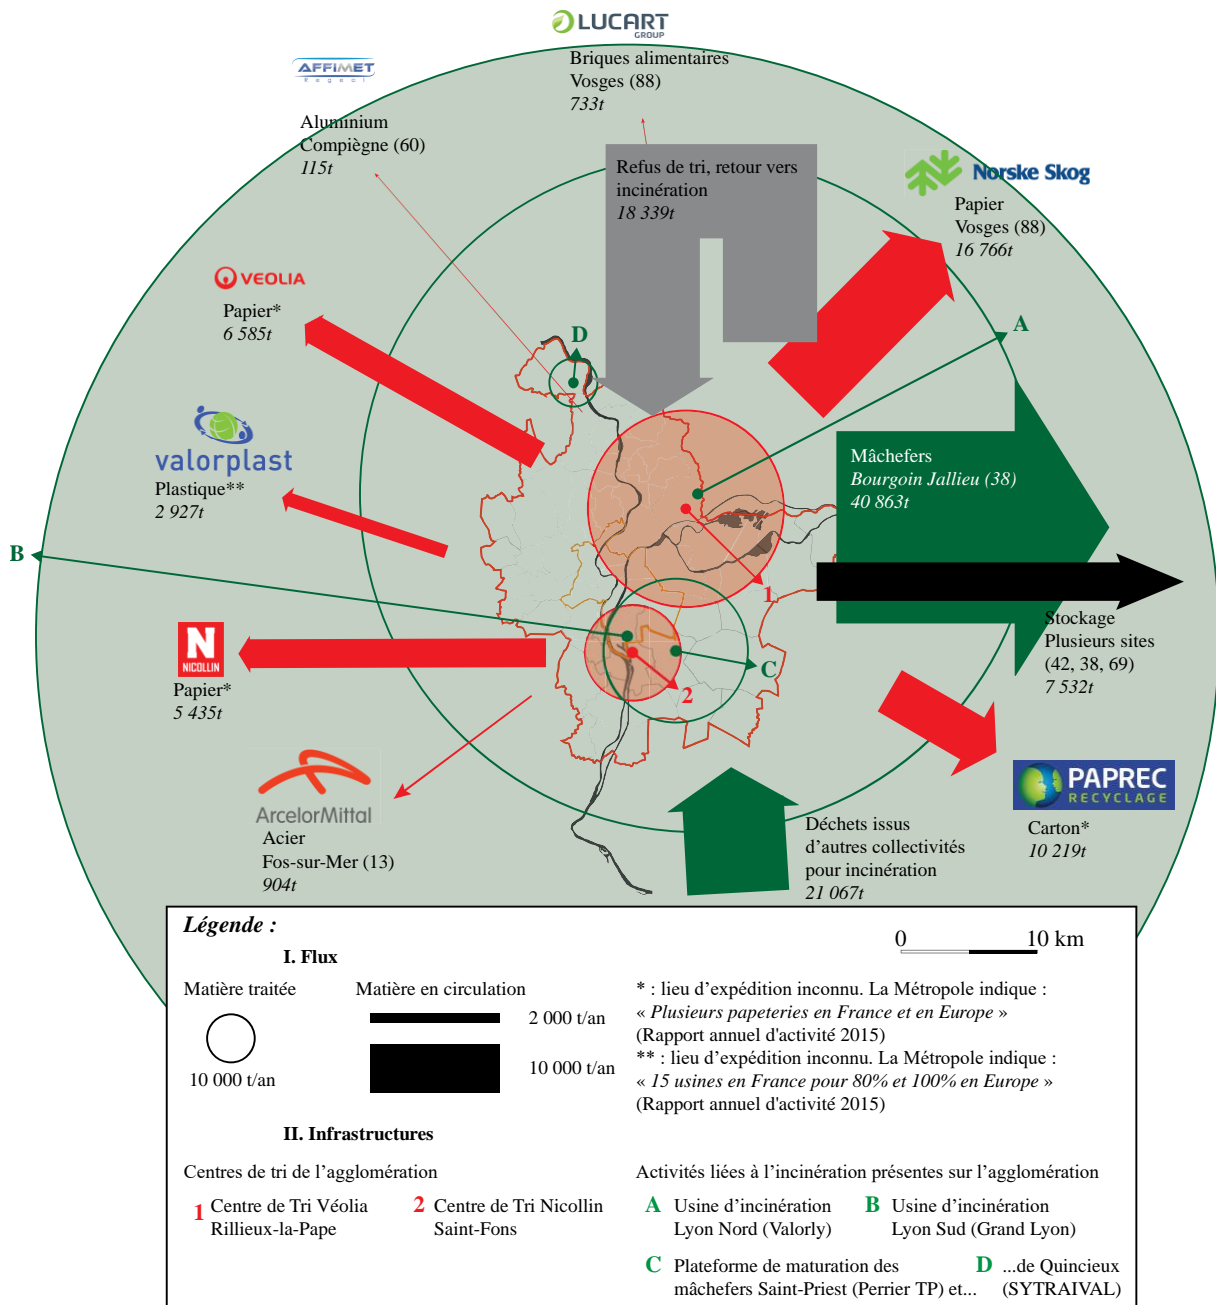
LUCART GROUP
Briques alimentaires
Vosges (88)
733t

AFFIMET
Aluminium
Compiègne (60)
115t

Refus de tri, retour vers incinération
18 339t

Norske Skog
Papier
Vosges (88)
16 766t

VEOLIA
Papier*
6 585t

D

A

valorplast
Plastique**
2 927t

Mâchefers
Bourgoin Jallieu (38)
40 863t

B

1

Stockage
Plusieurs sites
(42, 38, 69)
7 532t

NICOLLIN
Papier*
5 435t

C

2

PAPREC RECYCLAGE
Carton*
10 219t

ArcelorMittal
Acier
Fos-sur-Mer (13)
904t

Déchets issus d'autres collectivités pour incinération
21 067t

Légende :
I. Flux
0 10 km
Matière traitée
Matière en circulation
10 000 t/an
2 000 t/an
10 000 t/an
* : lieu d'expédition inconnu. La Métropole indique : « Plusieurs papeteries en France et en Europe » (Rapport annuel d'activité 2015)
** : lieu d'expédition inconnu. La Métropole indique : « 15 usines en France pour 80% et 100% en Europe » (Rapport annuel d'activité 2015)

II. Infrastructures
Centres de tri de l'agglomération
1 Centre de Tri Véolia Rillieux-la-Pape
2 Centre de Tri Nicollin Saint-Fons
Activités liées à l'incinération présentes sur l'agglomération
A Usine d'incinération Lyon Nord (Valorly)
B Usine d'incinération Lyon Sud (Grand Lyon)
C Plateforme de maturation des mâchefers Saint-Priest (Perrier TP) et...
D ...de Quincieux (SYTRAIVAL)